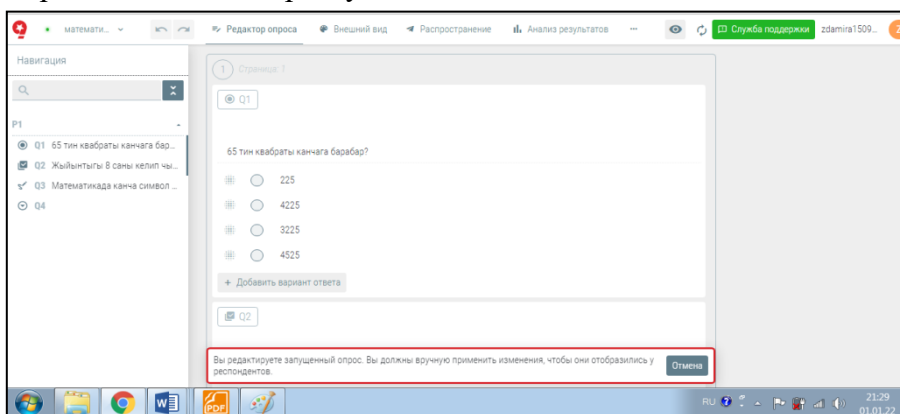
математи...

Редактор опроса
Внешний вид
Распространение
Анализ результатов
···
Служба поддержки
zdamira1509...

Навигация

P1
Q1 65 тин квабраты канчага бар...
Q2 Жыйынтыгы 8 саны келип чы...
Q3 Математикада канча символ ...
Q4

1 Страница 1

Q1

65 тин квабраты канчага барабар?

225
4225
3225
4525

+ Добавить вариант ответа

Q2

Вы редактируете запущенный опрос. Вы должны вручную применить изменения, чтобы они отобразились у респондентов.
Отмена

RU
21:29
01.01.22